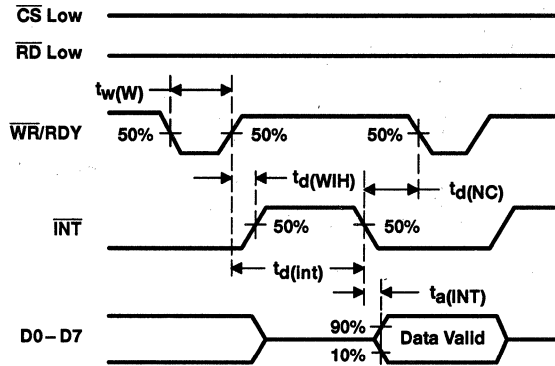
$\overline{CS}$ Low

$\overline{RD}$ Low

$t_{w(W)}$

$\overline{WR}$/RDY

50%

50%

50%

$t_{d(WIH)}$

$t_{d(NC)}$

$\overline{INT}$

50%

50%

$t_{d(int)}$

$t_{a(INT)}$

D0 – D7

90%

10%

Data Valid